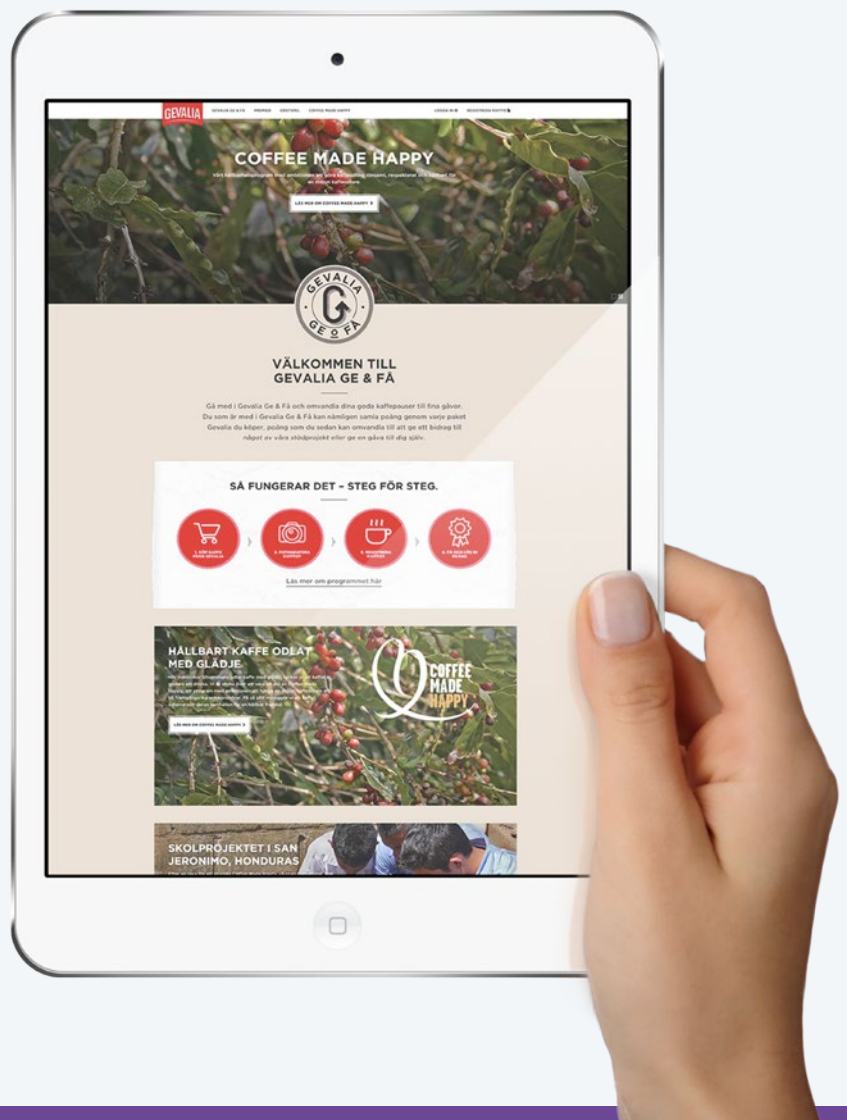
GEVALIA GEVALIA GE & FÅ PREMIER VERTERL COFFEE MADE HAPPY LOGGA IN REGISTRERA KVITTO

COFFEE MADE HAPPY

Vårt kaffeodlarprogram med ambitionen att göra kaffeodling lönsamt, respektabelt och hållbart för en ny generation kaffeodlare.

LÄS MER OM COFFEE MADE HAPPY

GEVALIA GE & FÅ

VÄLKOMMEN TILL GEVALIA GE & FÅ

Gå med i Gevalia Ge & Få och omvandla dina goda kaffepauser till fina gåvor. Du som är med i Gevalia Ge & Få kan nämligen samla poäng genom varje paket Gevalia du köper, poäng som du sedan kan omvandla till att ge ett bidrag till något av våra stödprojekt eller ge en gåva till dig själv.

SÅ FUNGERAR DET – STEG FÖR STEG.

1. KÖP KAFFE FRÅN GEVALIA

2. FOTOGRAFERA KVITTOT

3. REGISTRERA KVITTOT

4. FÅ GOD LÖN PÅ POÄNG

Läs mer om programmet här

HÅLLBART KAFFE ODLAT MED GLÄDJE.

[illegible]

LÄS MER OM COFFEE MADE HAPPY

COFFEE MADE HAPPY

SKOLPROJEKTET I SAN JERONIMO, HONDURAS